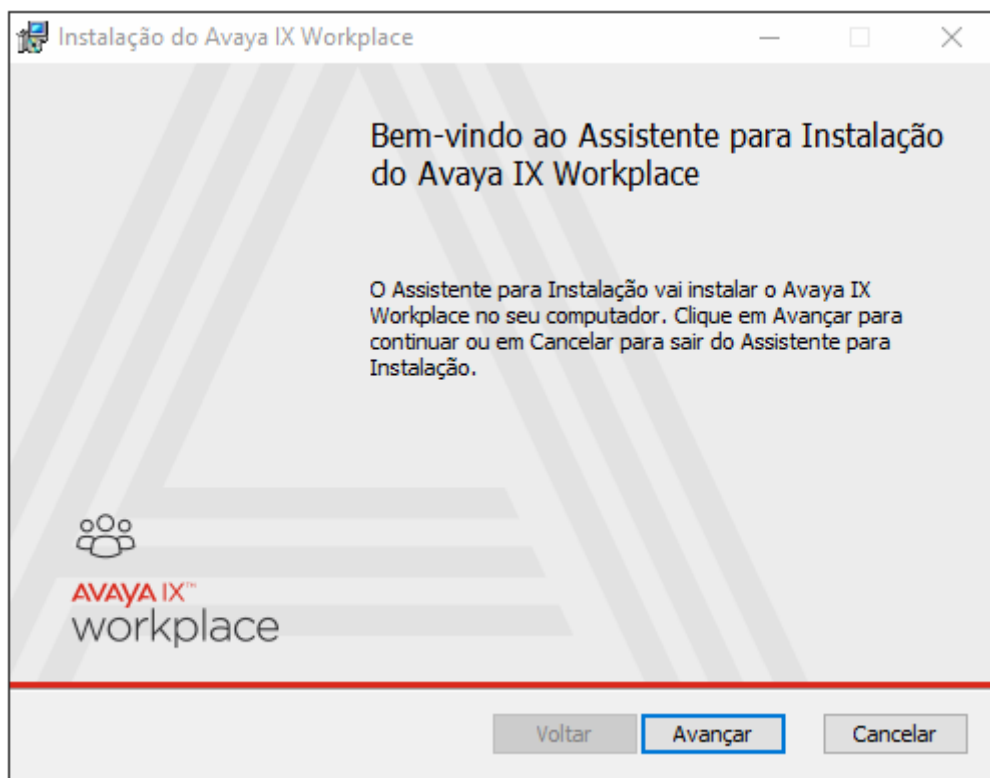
Instalação do Avaya IX Workplace

Bem-vindo ao Assistente para Instalação do Avaya IX Workplace

O Assistente para Instalação vai instalar o Avaya IX Workplace no seu computador. Clique em Avançar para continuar ou em Cancelar para sair do Assistente para Instalação.

AVAYA IX™
workplace

Voltar
Avançar
Cancelar